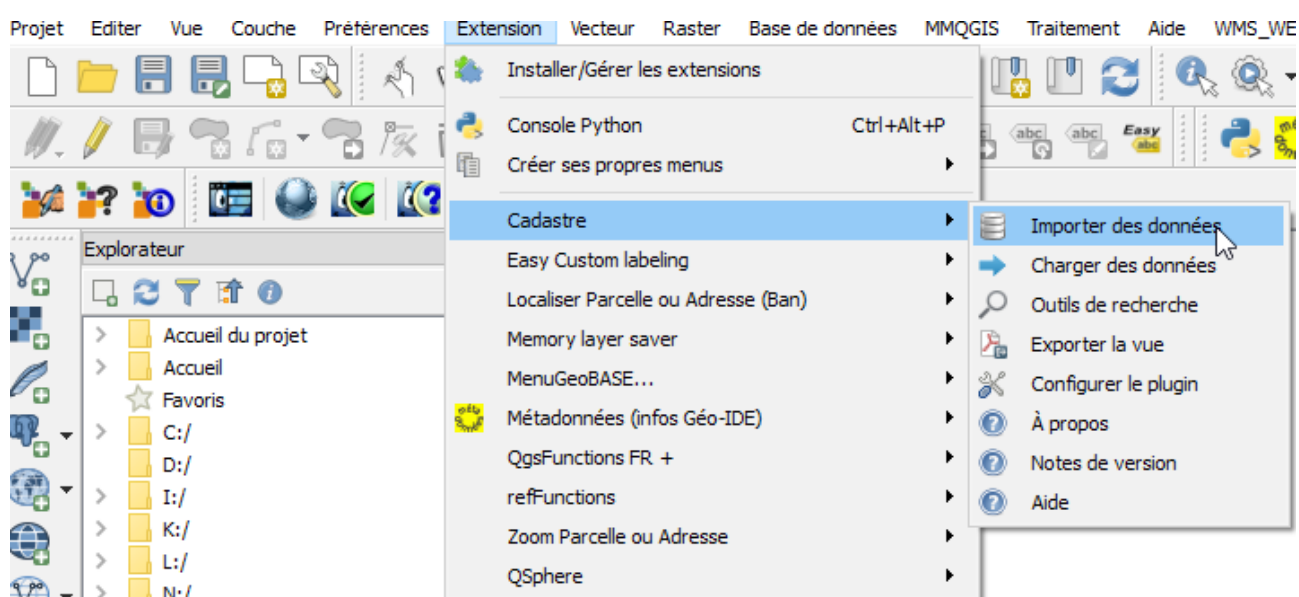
Projet Editer Vue Couche Préférences Extension Vecteur Raster Base de données MMQGIS Traitement Aide WMS_WE

Installer/Gérer les extensions

Console Python Ctrl+Alt+P

Créer ses propres menus

Cadastre

Easy Custom labeling

Localiser Parcelle ou Adresse (Ban)

Memory layer saver

MenuGeoBASE...

Métadonnées (infos Géo-IDE)

QgsFunctions FR +

refFunctions

Zoom Parcelle ou Adresse

QSphere

Importer des données

Charger des données

Outils de recherche

Exporter la vue

Configurer le plugin

À propos

Notes de version

Aide

Explorateur

Accueil du projet

Accueil

Favoris

C:/

D:/

I:/

K:/

L:/

N:/

abc abc Easy abc